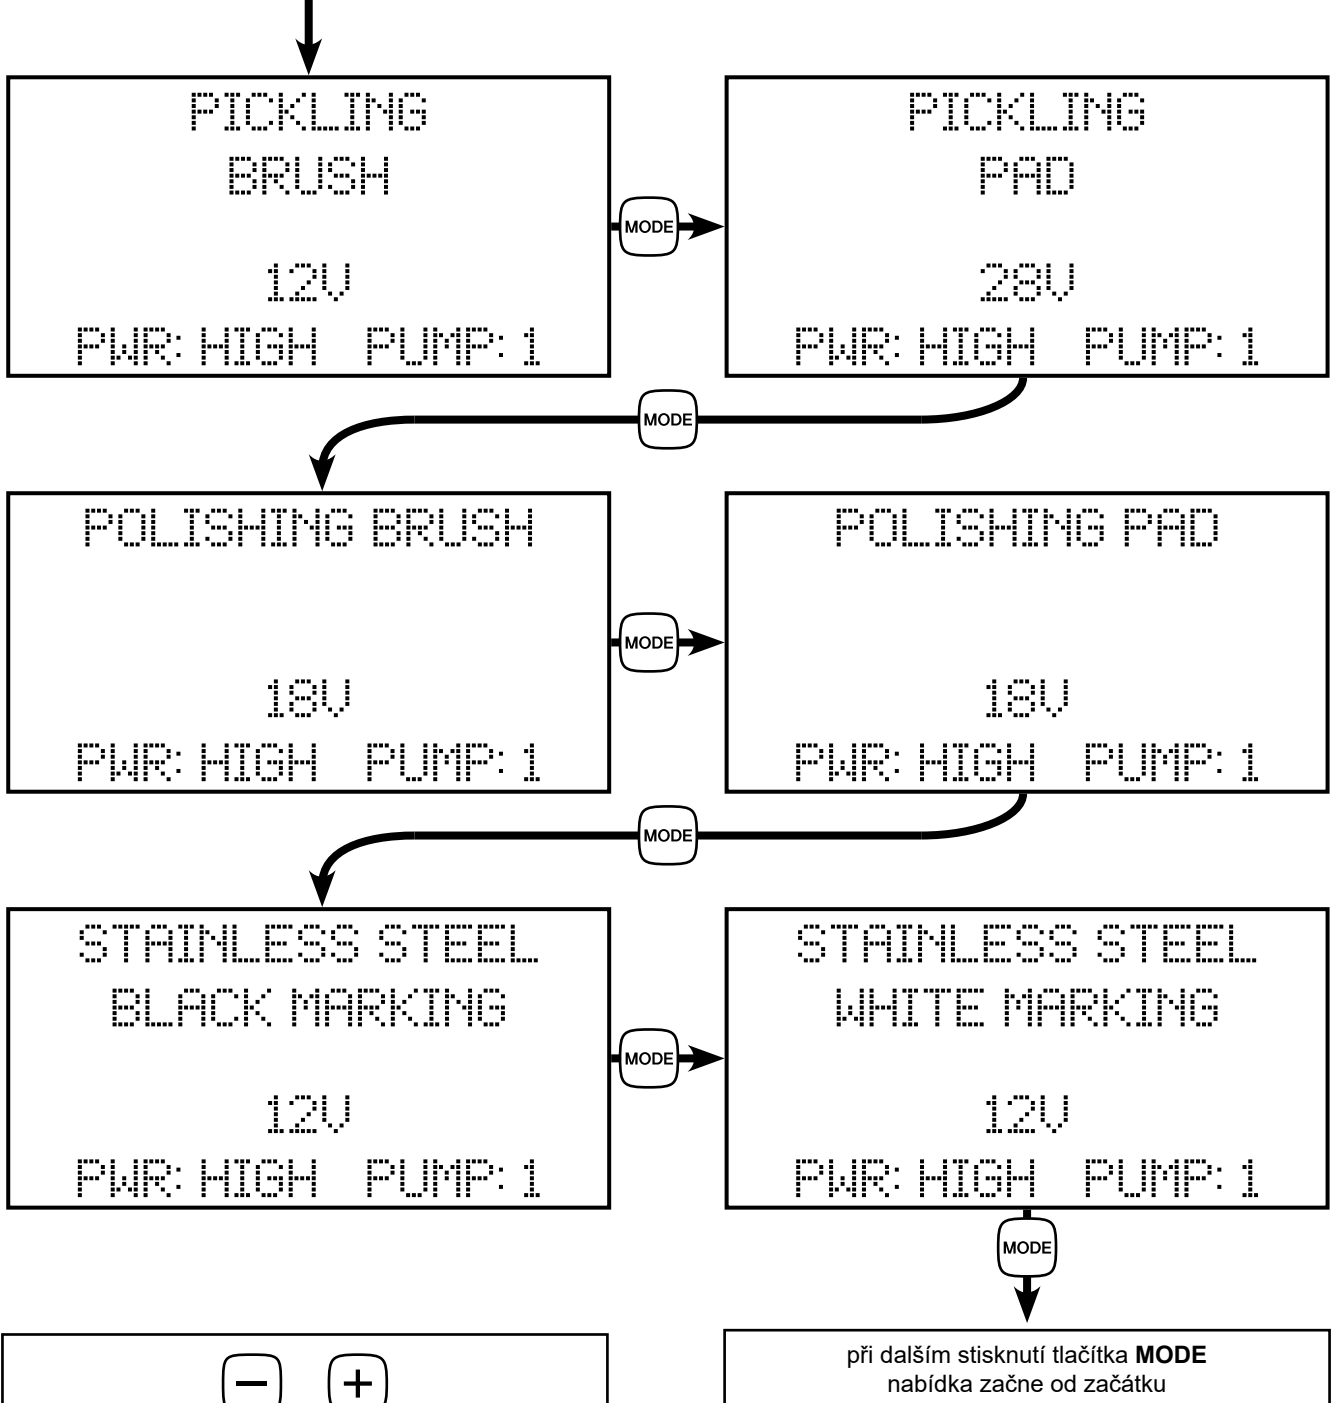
PICKLING
BRUSH

12V
PWR: HIGH PUMP: 1

MODE

PICKLING
PAD

28V
PWR: HIGH PUMP: 1

MODE

POLISHING BRUSH

18V
PWR: HIGH PUMP: 1

MODE

POLISHING PAD

18V
PWR: HIGH PUMP: 1

MODE

STAINLESS STEEL
BLACK MARKING

12V
PWR: HIGH PUMP: 1

MODE

STAINLESS STEEL
WHITE MARKING

12V
PWR: HIGH PUMP: 1

MODE

$-$ $+$

při dalším stisknutí tlačítka **MODE** nabídka začne od začátku